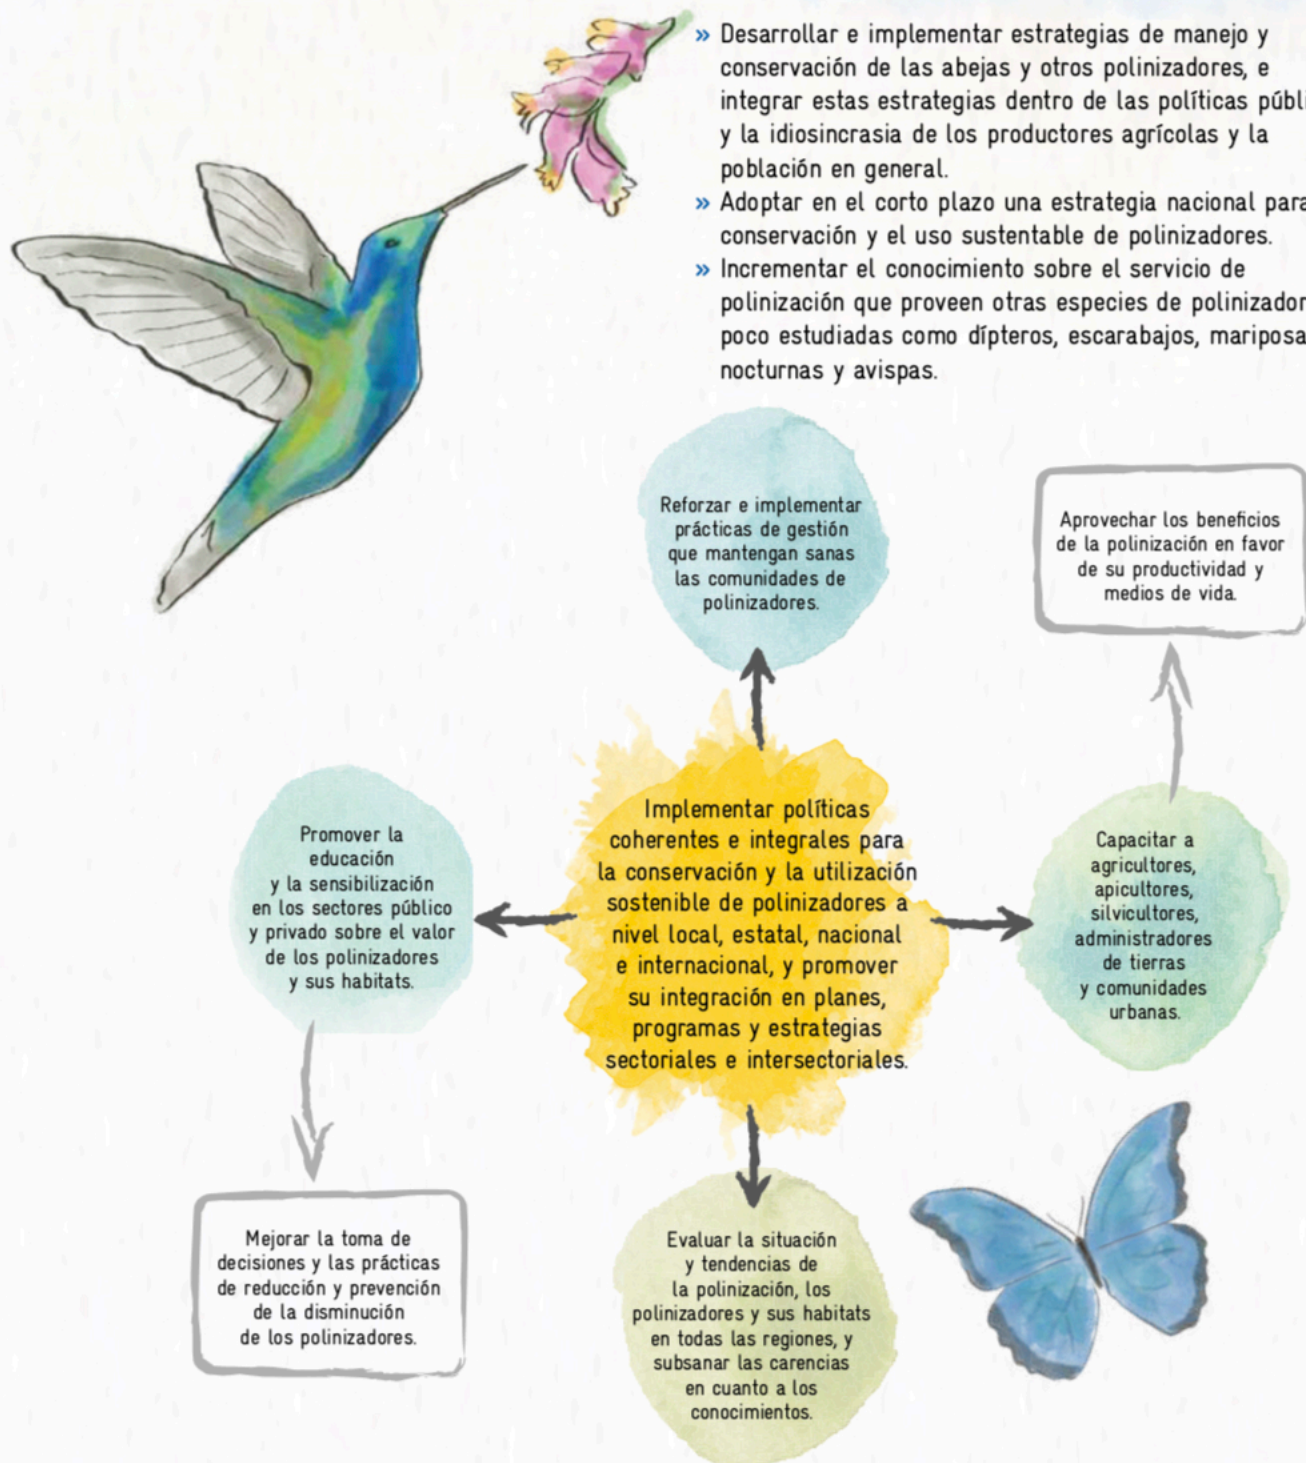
» Desarrollar e implementar estrategias de manejo y conservación de las abejas y otros polinizadores, e integrar estas estrategias dentro de las políticas públi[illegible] y la idiosincrasia de los productores agrícolas y la población en general.
» Adoptar en el corto plazo una estrategia nacional para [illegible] conservación y el uso sustentable de polinizadores.
» Incrementar el conocimiento sobre el servicio de polinización que proveen otras especies de polinizador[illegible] poco estudiadas como dípteros, escarabajos, mariposa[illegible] nocturnas y avispas.

Reforzar e implementar prácticas de gestión que mantengan sanas las comunidades de polinizadores.

Aprovechar los beneficios de la polinización en favor de su productividad y medios de vida.

Promover la educación y la sensibilización en los sectores público y privado sobre el valor de los polinizadores y sus habitats.

Implementar políticas coherentes e integrales para la conservación y la utilización sostenible de polinizadores a nivel local, estatal, nacional e internacional, y promover su integración en planes, programas y estrategias sectoriales e intersectoriales.

Capacitar a agricultores, apicultores, silvicultores, administradores de tierras y comunidades urbanas.

Mejorar la toma de decisiones y las prácticas de reducción y prevención de la disminución de los polinizadores.

Evaluar la situación y tendencias de la polinización, los polinizadores y sus habitats en todas las regiones, y subsanar las carencias en cuanto a los conocimientos.